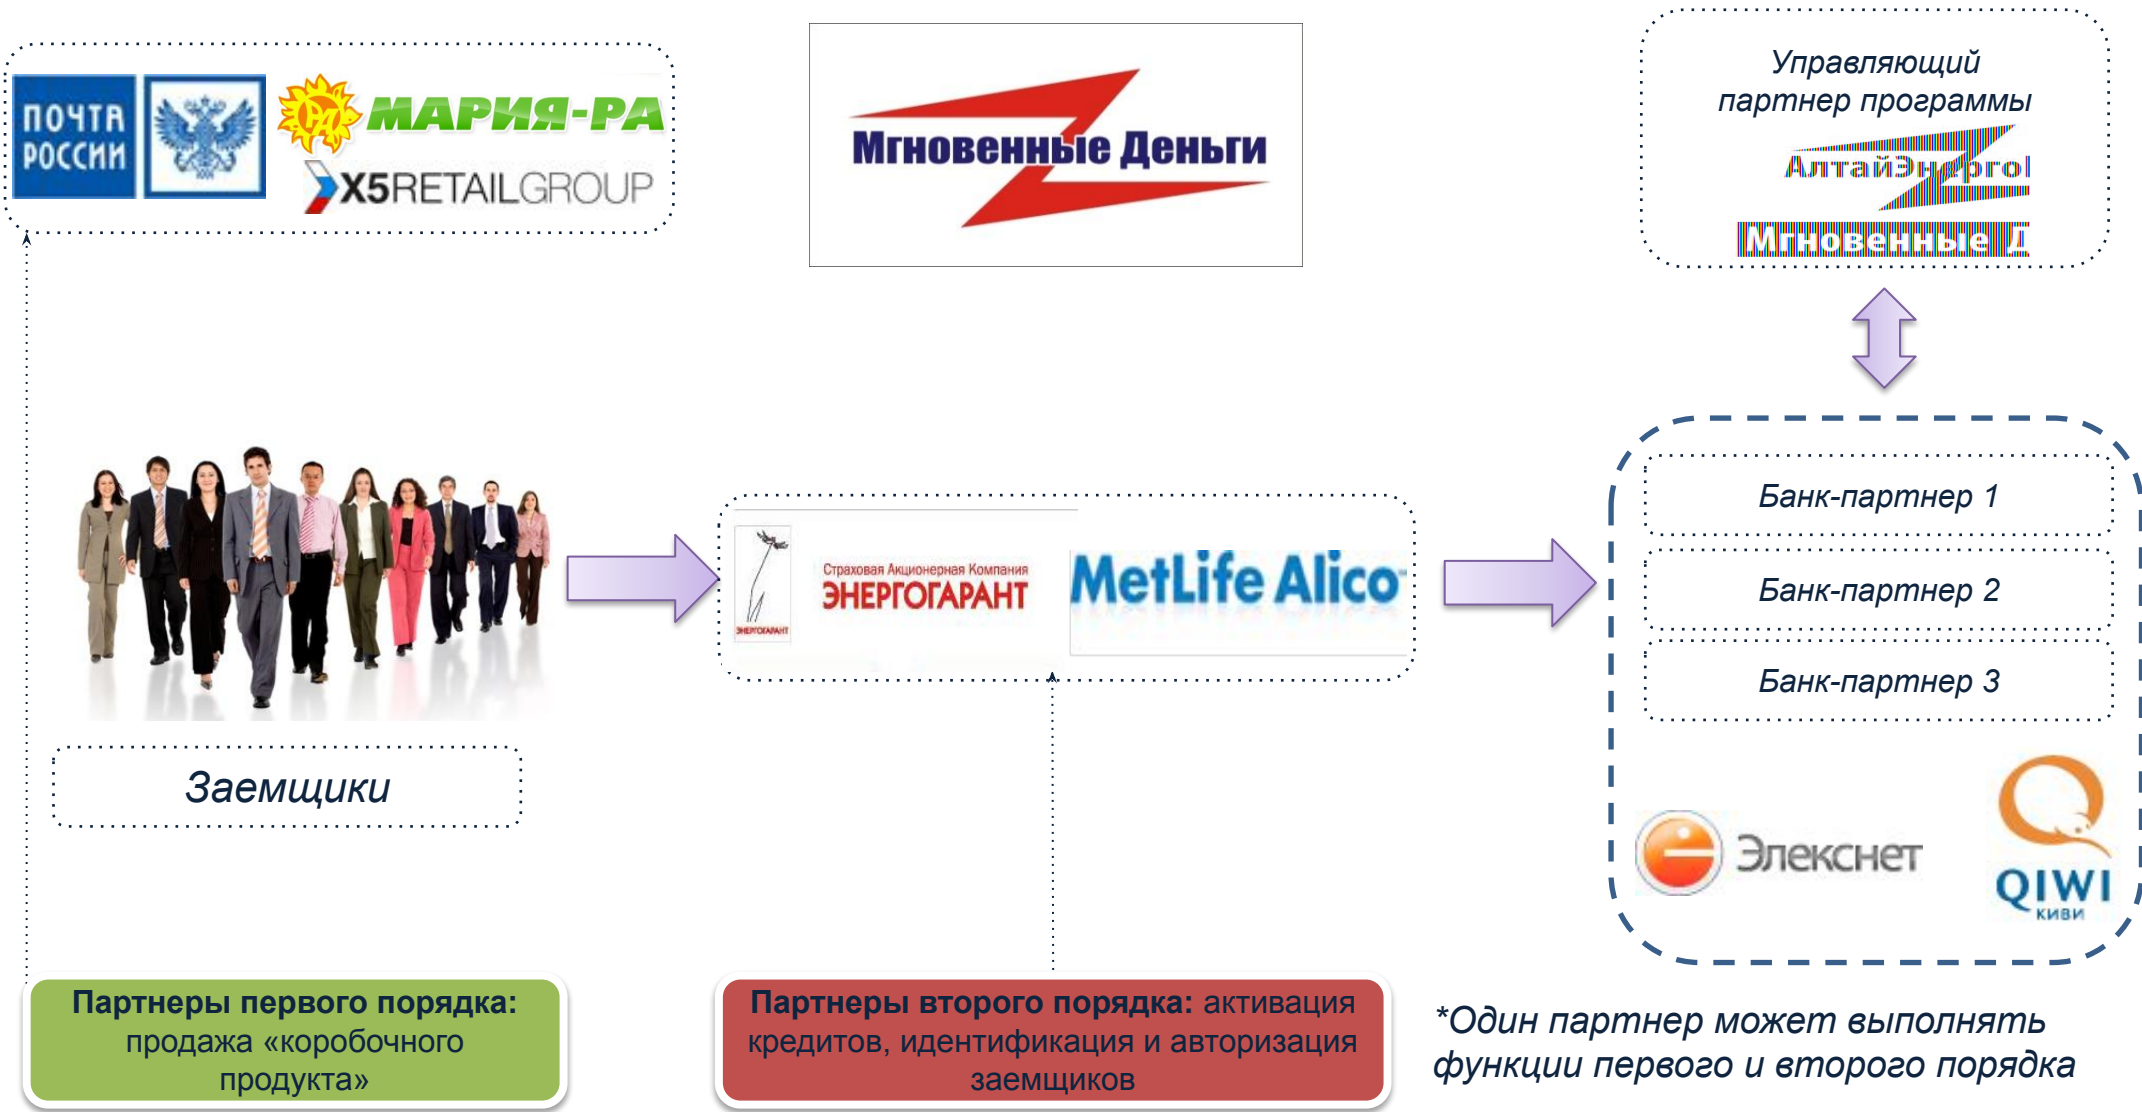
ПОЧТА РОССИИ

МАРИЯ-РА

X5RETAILGROUP

Мгновенные Деньги

Управляющий партнер программы

АлтайЭнерго

Мгновенные Д

Банк-партнер 1

Банк-партнер 2

Банк-партнер 3

Страховая Акционерная Компания ЭНЕРГОГАРАНТ

ЭНЕРГОГАРАНТ

MetLife Alico

Заемщики

Элекснет

QIWI киви

Партнеры первого порядка: продажа «коробочного продукта»

Партнеры второго порядка: активация кредитов, идентификация и авторизация заемщиков

*Один партнер может выполнять функции первого и второго порядка